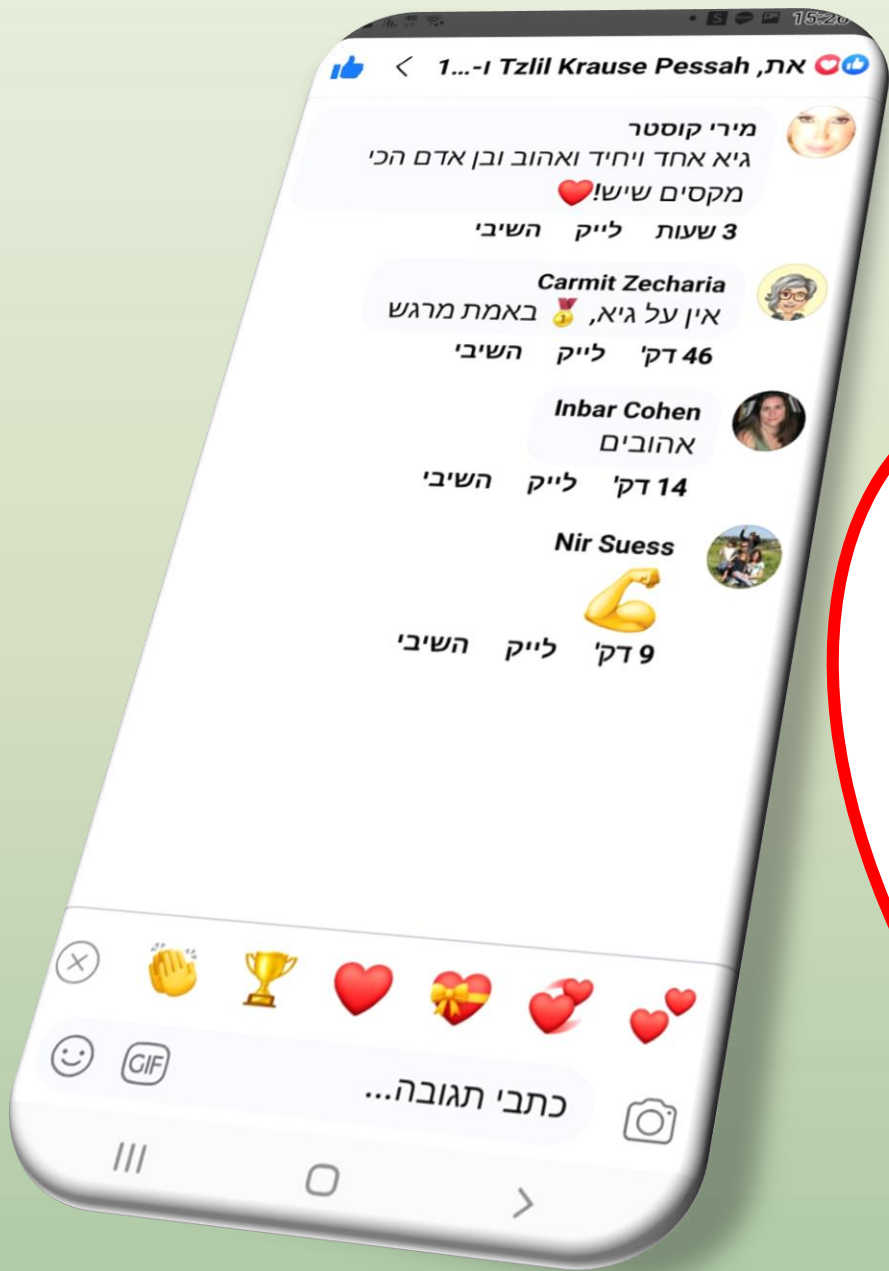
15:20

את, Tzlil Krause Pessah ו-...1

מירי קוסטר
גיא אחד ויחיד ואהוב ובן אדם הכי מקסים שיש!❤️
3 שעות לייק השיבי

Carmit Zecharia
אין על גיא, 🥇 באמת מרגש
46 דק' לייק השיבי

Inbar Cohen
אהובים
14 דק' לייק השיבי

Nir Suess
💪
9 דק' לייק השיבי

GIF
כתבי תגובה...